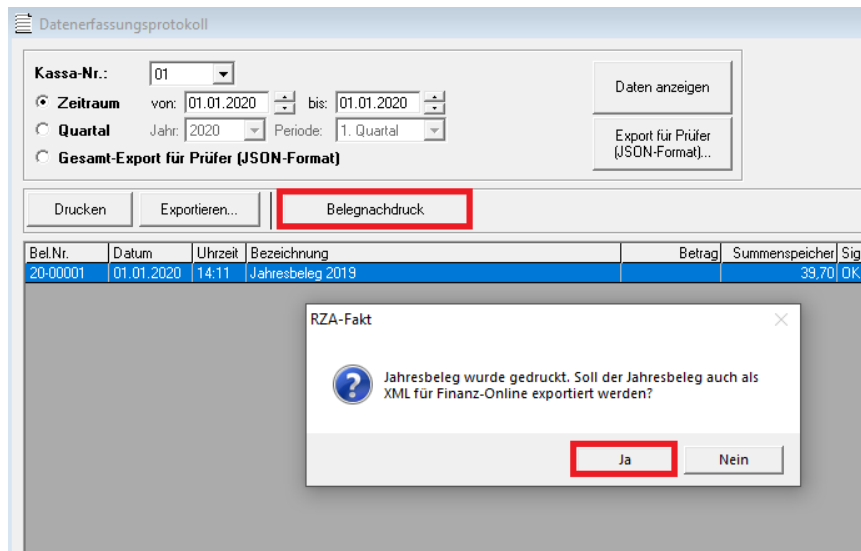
Datenerfassungsprotokoll

Kassa-Nr.: 01

Zeitraum von: 01.01.2020 bis: 01.01.2020

Quartal Jahr: 2020 Periode: 1. Quartal

Gesamt-Export für Prüfer (JSON-Format)

Daten anzeigen

Export für Prüfer (JSON-Format)...

Drucken

Exportieren...

Belegnachdruck

| Bel.Nr. | Datum | Uhrzeit | Bezeichnung | Betrag | Summenspeicher | Sig |
|---|---|---|---|---|---|---|
| 20-00001 | 01.01.2020 | 14:11 | Jahresbeleg 2019 | | 39,70 | OK |

RZA-Fakt

Jahresbeleg wurde gedruckt. Soll der Jahresbeleg auch als XML für Finanz-Online exportiert werden?

Ja

Nein